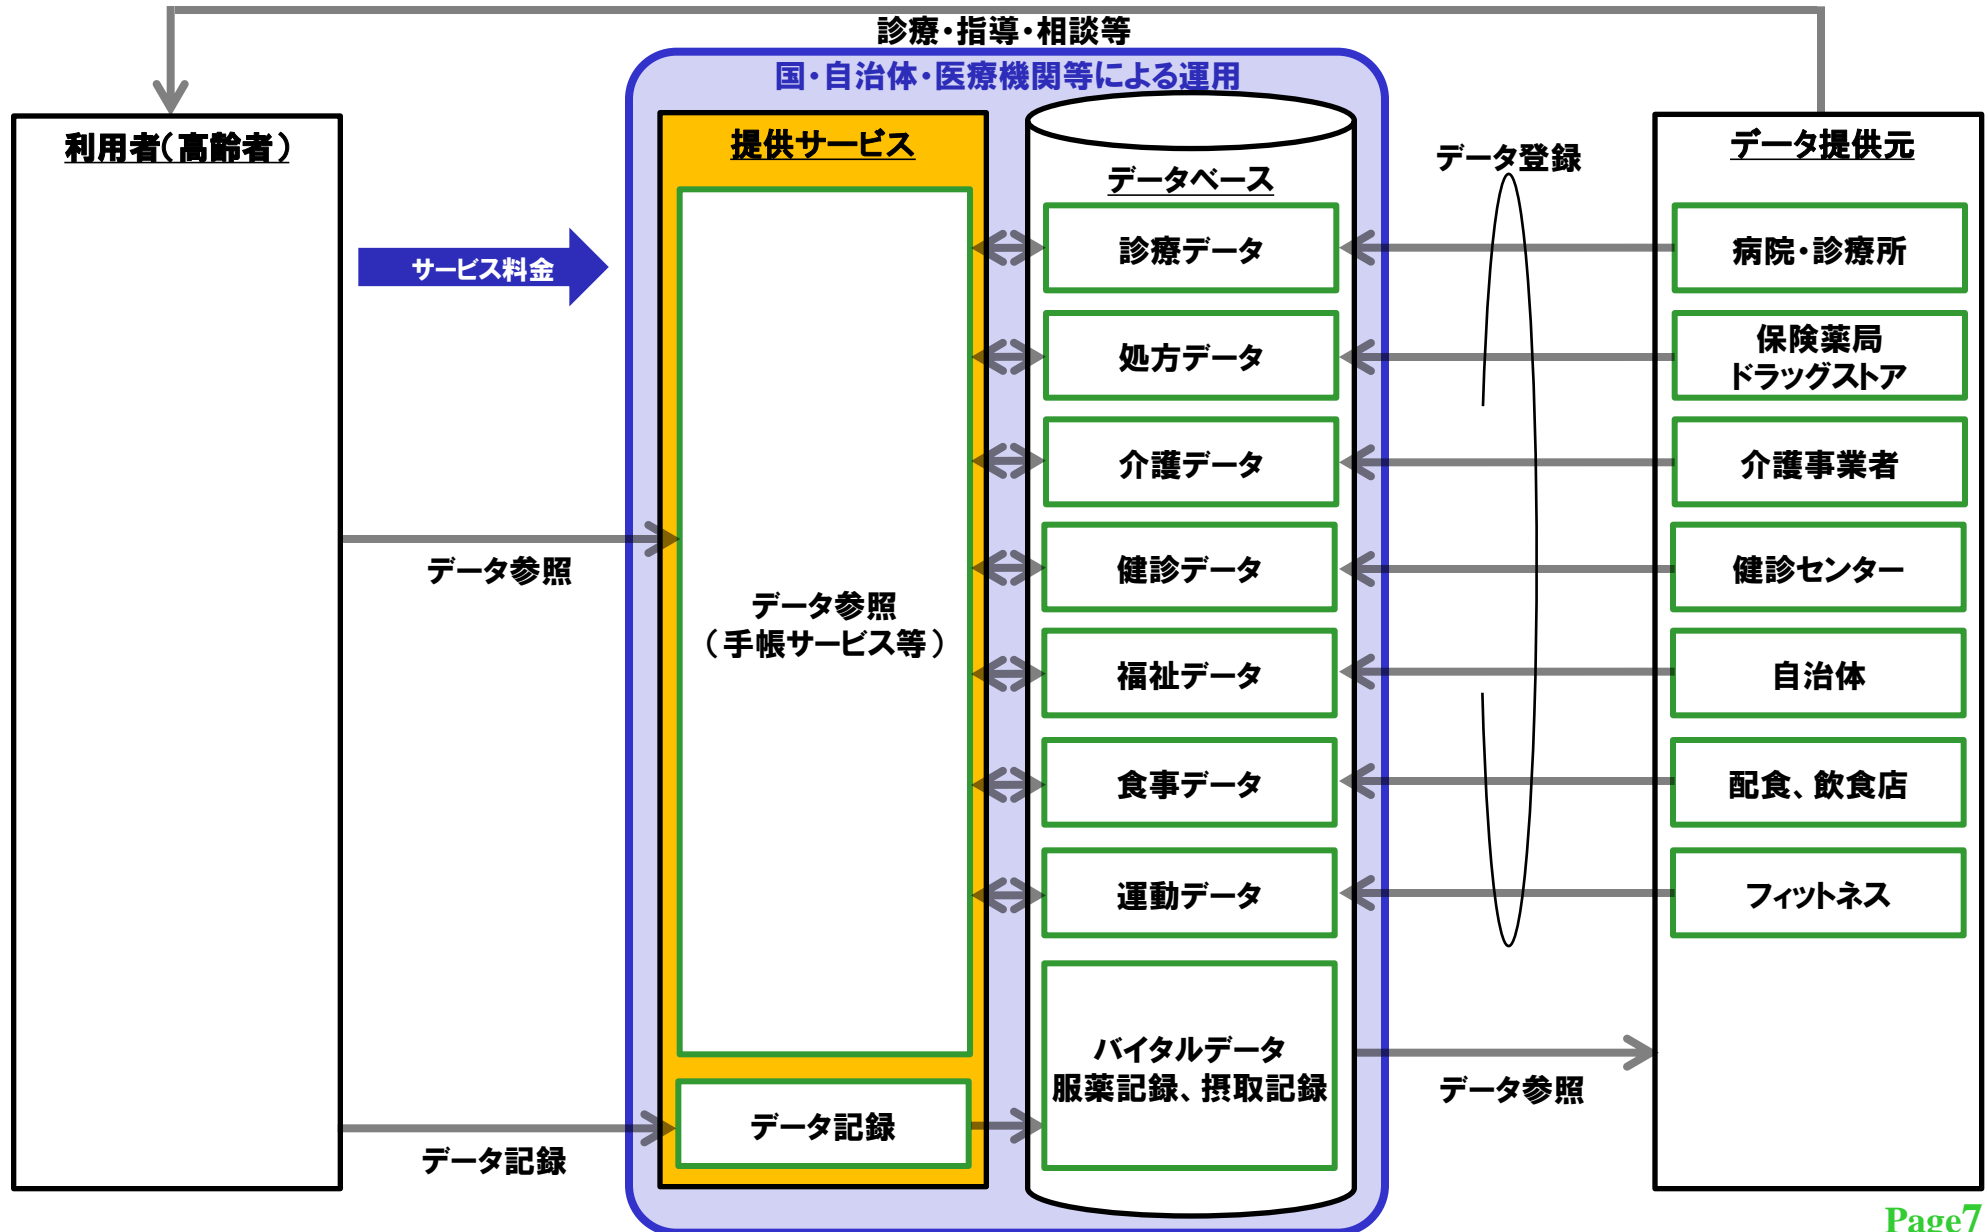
診療・指導・相談等

国・自治体・医療機関等による運用

利用者（高齢者）

サービス料金

データ参照

データ記録

提供サービス

データ参照
（手帳サービス等）

データ記録

データベース

診療データ

処方データ

介護データ

健診データ

福祉データ

食事データ

運動データ

バイタルデータ
服薬記録、摂取記録

データ登録

データ参照

データ提供元

病院・診療所

保険薬局
ドラッグストア

介護事業者

健診センター

自治体

配食、飲食店

フィットネス

Page7